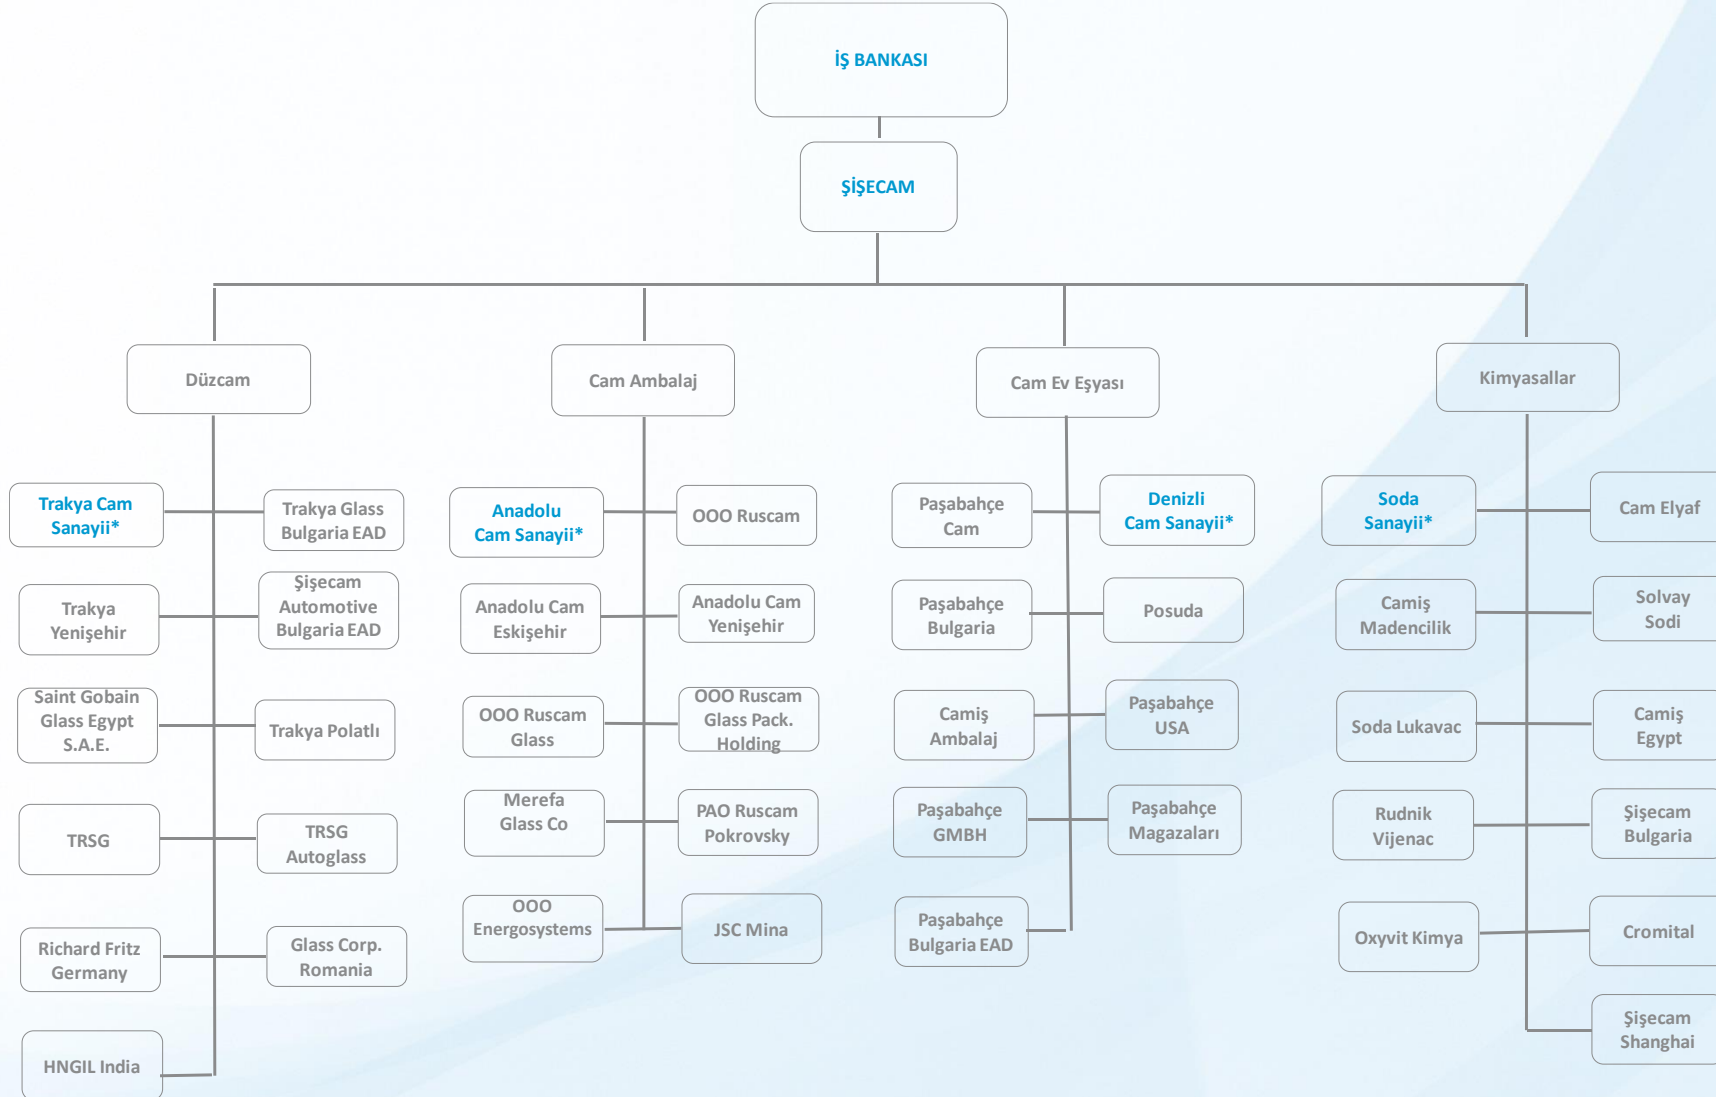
İŞ BANKASI

ŞİŞECAM

Düzcam

Cam Ambalaj

Cam Ev Eşyası

Kimyasallar

Trakya Cam Sanayii*

Trakya Glass Bulgaria EAD

Trakya Yenişehir

Şişecam Automotive Bulgaria EAD

Saint Gobain Glass Egypt S.A.E.

Trakya Polatlı

TRSG

TRSG Autoglass

Richard Fritz Germany

Glass Corp. Romania

HNGIL India

Anadolu Cam Sanayii*

OOO Ruscam

Anadolu Cam Eskişehir

Anadolu Cam Yenişehir

OOO Ruscam Glass

OOO Ruscam Glass Pack. Holding

Merefa Glass Co

PAO Ruscam Pokrovsky

OOO Energosystems

JSC Mina

Paşabahçe Cam

Denizli Cam Sanayii*

Paşabahçe Bulgaria

Posuda

Camiş Ambalaj

Paşabahçe USA

Paşabahçe GMBH

Paşabahçe Magazaları

Paşabahçe Bulgaria EAD

Soda Sanayii*

Cam Elyaf

Camiş Madencilik

Solvay Sodi

Soda Lukavac

Camiş Egypt

Rudnik Vijenac

Şişecam Bulgaria

Oxyvit Kimya

Cromital

Şişecam Shanghai